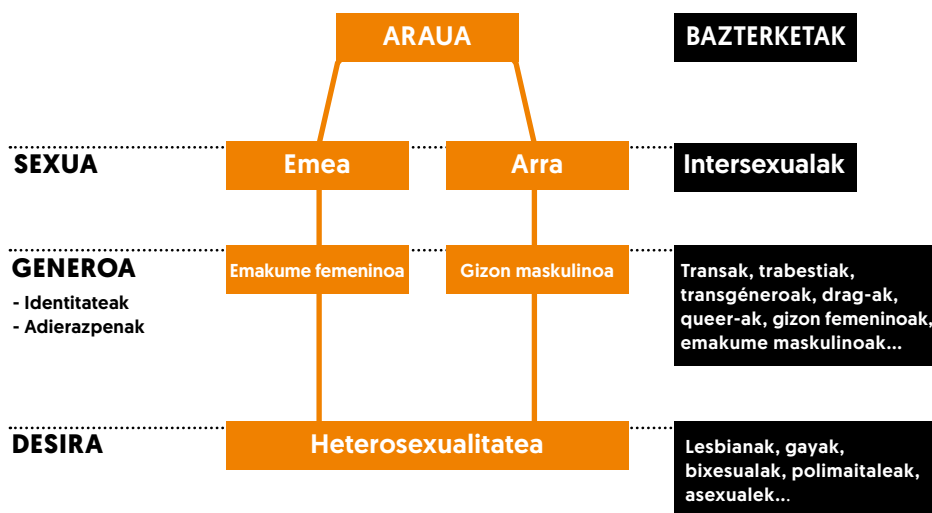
ARAUA

BAZTERKETAK

SEXUA

Emea

Arra

Intersexualak

GENEROA
- Identitateak
- Adierazpenak

Emakume femeninoa

Gizon maskulinoa

Transak, trabestiak, transgéneroak, drag-ak, queer-ak, gizon femeninoak, emakume maskulinoak...

DESIRA

Heterosexualitatea

Lesbianak, gayak, bixesualak, polimaitaleak, asexualek...